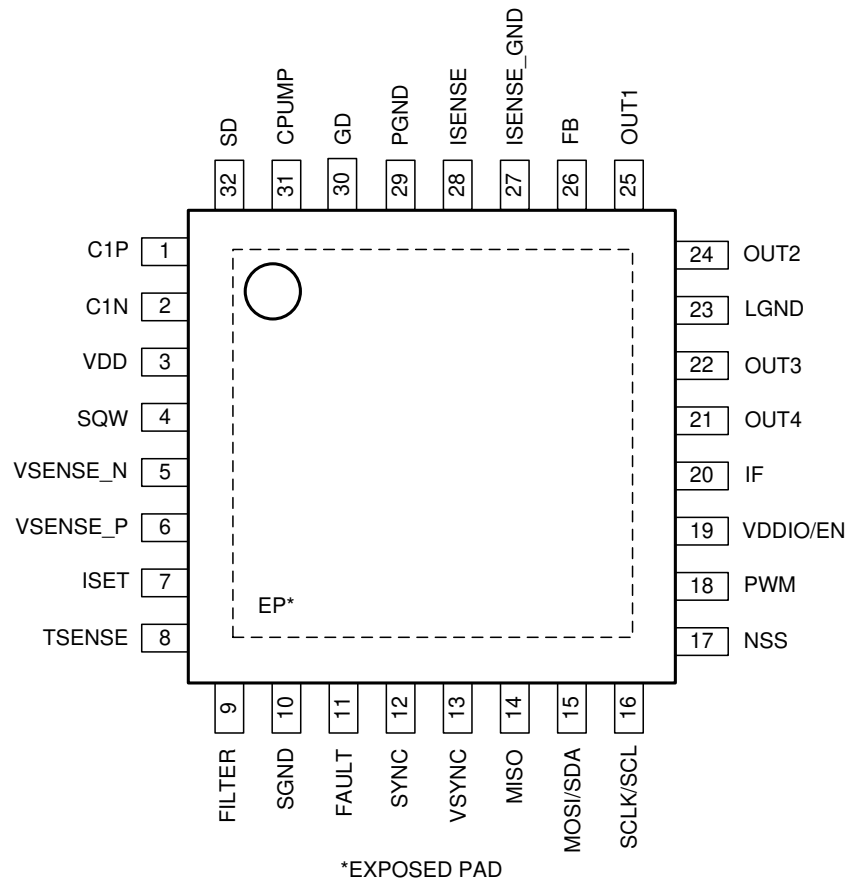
SD 32
CPUMP 31
GD 30
PGND 29
ISENSE 28
ISENSE_GND 27
FB 26
OUT1 25

C1P 1
C1N 2
VDD 3
SQW 4
VSENSE_N 5
VSENSE_P 6
ISET 7
TSENSE 8

24 OUT2
23 LGND
22 OUT3
21 OUT4
20 IF
19 VDDIO/EN
18 PWM
17 NSS

EP*

9 FILTER
10 SGND
11 FAULT
12 SYNC
13 VSYNC
14 MISO
15 MOSI/SDA
16 SCLK/SCL

*EXPOSED PAD